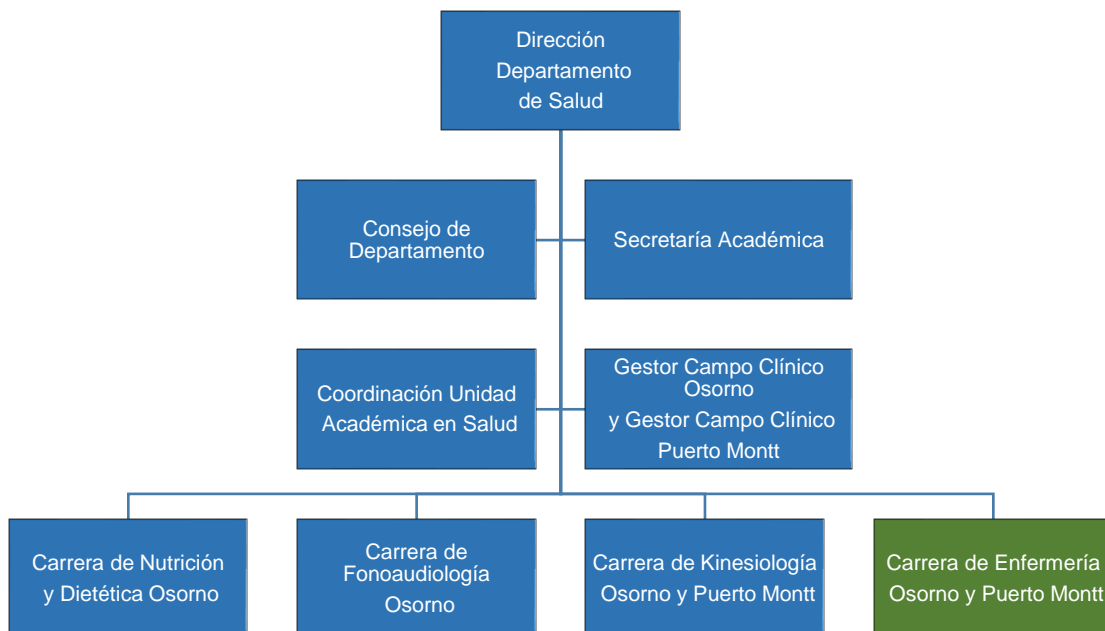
Dirección Departamento de Salud

Consejo de Departamento

Secretaría Académica

Coordinación Unidad Académica en Salud

Gestor Campo Clínico Osorno y Gestor Campo Clínico Puerto Montt

Carrera de Nutrición y Dietética Osorno

Carrera de Fonoaudiología Osorno

Carrera de Kinesiología Osorno y Puerto Montt

Carrera de Enfermería Osorno y Puerto Montt